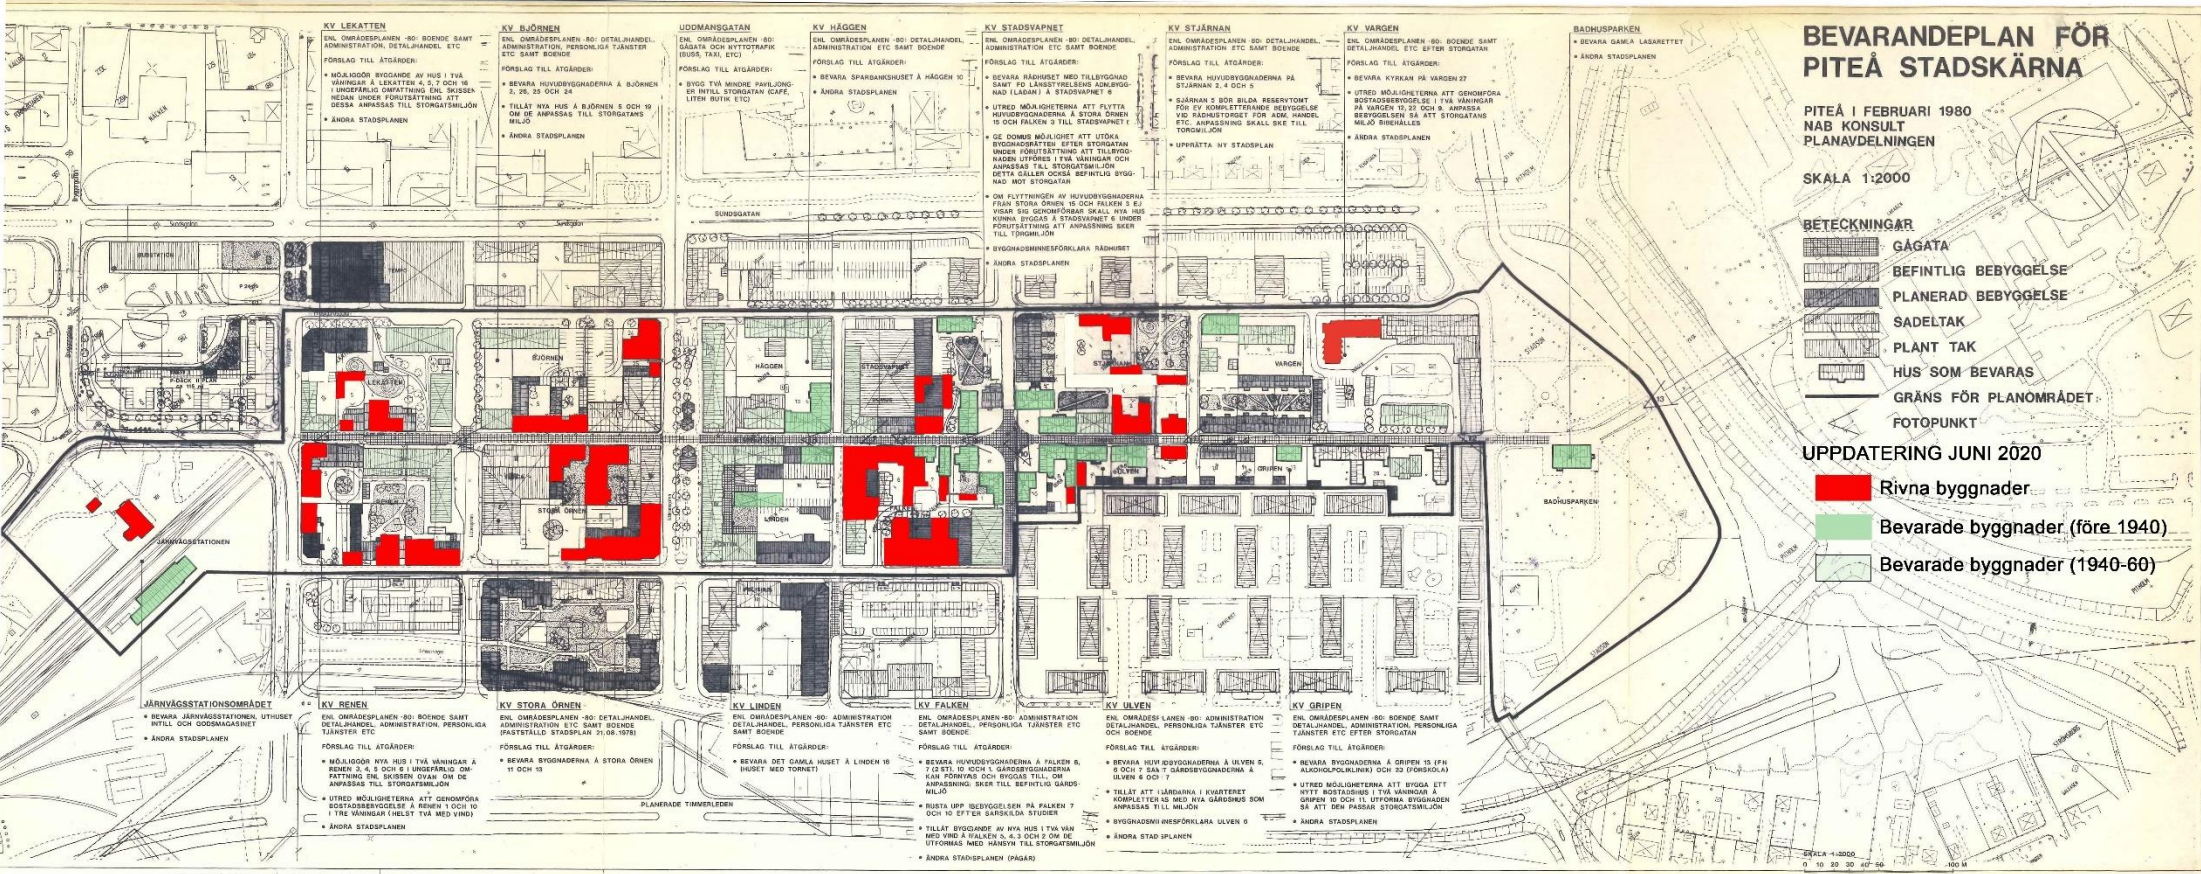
BEVARANDEPLAN FÖR PITEÅ STADSKÄRNA

PITEÅ I FEBRUARI 1980
NAB KONSULT
PLANAVDELNINGEN

SKALA 1:2000

BETECKNINGAR
GÅGATA
BEFINTLIG BEBYGGELSE
PLANERAD BEBYGGELSE
SADELTAK
PLANT TAK
HUS SOM BEVARAS
GRÄNS FÖR PLANOMRÅDET
FOTOPUNKT

UPPDATERING JUNI 2020
Rivna byggnader
Bevarade byggnader (före 1940)
Bevarade byggnader (1940-60)

KV LEKATTEN
ENL OMRÅDESPLANEN -80: BOENDE SAMT ADMINISTRATION, DETALJHANDEL ETC
FÖRSLAG TILL ÅTGÄRDER:
• MÖJLIGGÖR BYGGANDE AV HUS I TVÅ VÅNINGAR Å LEKATTEN 4, 5, 7 OCH 16 I UNGEFÄRLIG OMFATTNING ENL SKISSEN NEDAN UNDER FÖRUTSÄTTNING ATT DESSA ANPASSAS TILL STORGATSMILJÖN
• ÄNDRA STADSPLANEN

KV BJÖRNEN
ENL OMRÅDESPLANEN -80: DETALJHANDEL, ADMINISTRATION, PERSONLIGA TJÄNSTER ETC SAMT BOENDE
FÖRSLAG TILL ÅTGÄRDER:
• BEVARA HUVUDBYGGNADERNA Å BJÖRNEN 3, 26, 25 OCH 24
• TILLÅT NYA HUS Å BJÖRNEN 5 OCH 19 OM DE ANPASSAS TILL STORGATANS MILJÖ
• ÄNDRA STADSPLANEN

UDDMANSGATAN
ENL OMRÅDESPLANEN -80: GÅGATA OCH NYTTOTRAFIK (BUSS, TAXI, ETC)
FÖRSLAG TILL ÅTGÄRDER:
• BYGG TVÅ MINDRE PAVILJONGER INTILL STORGATAN (CAFÉ, LITEN BUTIK ETC)

KV HÄGGEN
ENL OMRÅDESPLANEN -80: DETALJHANDEL, ADMINISTRATION ETC SAMT BOENDE
FÖRSLAG TILL ÅTGÄRDER:
• BEVARA SPARBANKSHUSET Å HÄGGEN 10
• ÄNDRA STADSPLANEN

KV STADSVAPNET
ENL OMRÅDESPLANEN -80: DETALJHANDEL, ADMINISTRATION ETC SAMT BOENDE
FÖRSLAG TILL ÅTGÄRDER:
• BEVARA RÅDHUSET MED TILLBYGGNAD SAMT FD LÄNSSTYRELSENS ADM.BYGGNAD (LADAN) Å STADSVAPNET 6
• UTRED MÖJLIGHETERNA ATT FLYTTA HUVUDBYGGNADERNA Å STORA ÖRNEN 15 OCH FALKEN 3 TILL STADSVAPNET 1
• GE DOMUS MÖJLIGHET ATT UTÖKA BYGGNADSRÄTTEN EFTER STORGATAN UNDER FÖRUTSÄTTNING ATT TILLBYGGNADEN UTFÖRES I TVÅ VÅNINGAR OCH ANPASSAS TILL STORGATSMILJÖN DETTA GÄLLER OCKSÅ BEFINTLIG BYGGNAD MOT STORGATAN
• OM FLYTTNINGEN AV HUVUDBYGGNADERNA FRÅN STORA ÖRNEN 15 OCH FALKEN 3 EJ VISAR SIG GENOMFÖRBAR SKALL NYA HUS KUNNA BYGGAS Å STADSVAPNET 6 UNDER FÖRUTSÄTTNING ATT ANPASSNING SKER TILL TORGMILJÖN
• BYGGNADSMINNESFÖRKLARA RÅDHUSET
• ÄNDRA STADSPLANEN

KV STJÄRNAN
ENL OMRÅDESPLANEN -80: DETALJHANDEL, ADMINISTRATION ETC SAMT BOENDE
FÖRSLAG TILL ÅTGÄRDER:
• BEVARA HUVUDBYGGNADERNA PÅ STJÄRNAN 2, 4 OCH 5
• SJÄRNAN 5 BÖR BILDA RESERVTOMT FÖR EV KOMPLETTERANDE BEBYGGELSE VID RÅDHUSTORGET FÖR ADM, HANDEL ETC. ANPASSNING SKALL SKE TILL TORGMILJÖN
• UPPRÄTTA NY STADSPLAN

KV VARGEN
ENL OMRÅDESPLANEN -80: BOENDE SAMT DETALJHANDEL ETC EFTER STORGATAN
FÖRSLAG TILL ÅTGÄRDER:
• BEVARA KYRKAN PÅ VARGEN 27
• UTRED MÖJLIGHETERNA ATT GENOMFÖRA BOSTADSBEBYGGELSE I TVÅ VÅNINGAR PÅ VARGEN 12, 22 OCH 9. ANPASSA BEBYGGELSEN SÅ ATT STORGATANS MILJÖ BIBEHÅLLES
• ÄNDRA STADSPLANEN

BADHUSPARKEN
• BEVARA GAMLA LASARETTET
• ÄNDRA STADSPLANEN

SUNDSGATAN
LEKATTEN
BJÖRNEN
HÄGGEN
STADSVAPNET
STJÄRNAN
VARGEN
STORA ÖRNEN
LINDEN
ULVEN
GRIPEN
P-DÄCK
JÄRNVÄGSSTATIONEN
BADHUSPARKEN
PLANERADE TIMMERLEDEN

JÄRNVÄGSSTATIONSOMRÅDET
• BEVARA JÄRNVÄGSSTATIONEN, UTHUSET INTILL OCH GODSMAGASINET
• ÄNDRA STADSPLANEN

KV RENEN
ENL OMRÅDESPLANEN -80: BOENDE SAMT DETALJHANDEL, ADMINISTRATION, PERSONLIGA TJÄNSTER ETC
FÖRSLAG TILL ÅTGÄRDER:
• MÖJLIGGÖR NYA HUS I TVÅ VÅNINGAR Å RENEN 3, 4, 5 OCH 6 I UNGEFÄRLIG OMFATTNING ENL SKISSEN OVAN OM DE ANPASSAS TILL STORGATSMILJÖN
• UTRED MÖJLIGHETERNA ATT GENOMFÖRA BOSTADSBEBYGGELSE Å RENEN 1 OCH 10 I TRE VÅNINGAR (HELST TVÅ MED VIND)
• ÄNDRA STADSPLANEN

KV STORA ÖRNEN
ENL OMRÅDESPLANEN -80: DETALJHANDEL, ADMINISTRATION ETC SAMT BOENDE (FASTSTÄLLD STADSPLAN 21.08.1978)
FÖRSLAG TILL ÅTGÄRDER:
• BEVARA BYGGNADERNA Å STORA ÖRNEN 11 OCH 13

KV LINDEN
ENL OMRÅDESPLANEN -80: ADMINISTRATION DETALJHANDEL, PERSONLIGA TJÄNSTER ETC SAMT BOENDE
FÖRSLAG TILL ÅTGÄRDER:
• BEVARA DET GAMLA HUSET Å LINDEN 16 (HUSET MED TORNET)

KV FALKEN
ENL OMRÅDESPLANEN -80: ADMINISTRATION DETALJHANDEL, PERSONLIGA TJÄNSTER ETC SAMT BOENDE
FÖRSLAG TILL ÅTGÄRDER:
• BEVARA HUVUDBYGGNADERNA Å FALKEN 8, 7 (2 ST), 10 OCH 1. GÅRDSBYGGNADERNA KAN FÖRNYAS OCH BYGGAS TILL, OM ANPASSNING SKER TILL BEFINTLIG GÅRDSMILJÖ
• RUSTA UPP BEBYGGELSEN PÅ FALKEN 7 OCH 10 EFTER SÄRSKILDA STUDIER
• TILLÅT BYGGANDE AV NYA HUS I TVÅ VÅNINGAR MED VIND Å FALKEN 5, 4, 3 OCH 2 OM DE UTFORMAS MED HÄNSYN TILL STORGATSMILJÖN
• ÄNDRA STADSPLANEN (PÅGÅR)

KV ULVEN
ENL OMRÅDESPLANEN -80: ADMINISTRATION DETALJHANDEL, PERSONLIGA TJÄNSTER ETC OCH BOENDE
FÖRSLAG TILL ÅTGÄRDER:
• BEVARA HUVUDBYGGNADERNA Å ULVEN 5, 6 OCH 7 SAMT GÅRDSBYGGNADERNA Å ULVEN 6 OCH 7
• TILLÅT ATT GÅRDARNA I KVARTERET KOMPLETTERAS MED NYA GÅRDSHUS SOM ANPASSAS TILL MILJÖN
• BYGGNADSMINNESFÖRKLARA ULVEN 6
• ÄNDRA STADSPLANEN

KV GRIPEN
ENL OMRÅDESPLANEN -80: BOENDE SAMT DETALJHANDEL, ADMINISTRATION, PERSONLIGA TJÄNSTER ETC EFTER STORGATAN
FÖRSLAG TILL ÅTGÄRDER:
• BEVARA BYGGNADERNA Å GRIPEN 13 (FN ALKOHOLPOLIKLINIK) OCH 23 (FÖRSKOLA)
• UTRED MÖJLIGHETERNA ATT BYGGA ETT NYTT BOSTADSHUS I TVÅ VÅNINGAR Å GRIPEN 10 OCH 11, UTFORMA BYGGNADEN SÅ ATT DEN PASSAR STORGATSMILJÖN
• ÄNDRA STADSPLANEN

SKALA 1:2000
0 10 20 30 40 50 100 M